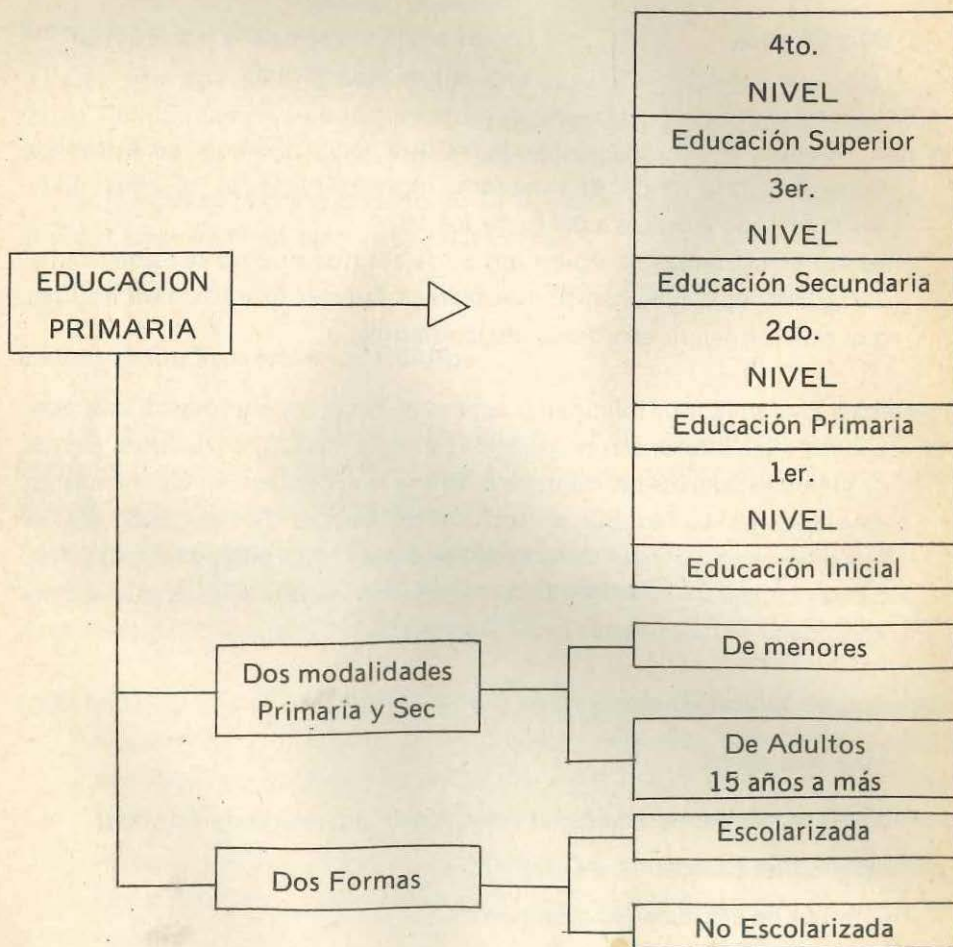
EDUCACION PRIMARIA

4to.
NIVEL
Educación Superior
3er.
NIVEL
Educación Secundaria
2do.
NIVEL
Educación Primaria
1er.
NIVEL
Educación Inicial

Dos modalidades Primaria y Sec

De menores

De Adultos
15 años a más

Dos Formas

Escolarizada

No Escolarizada